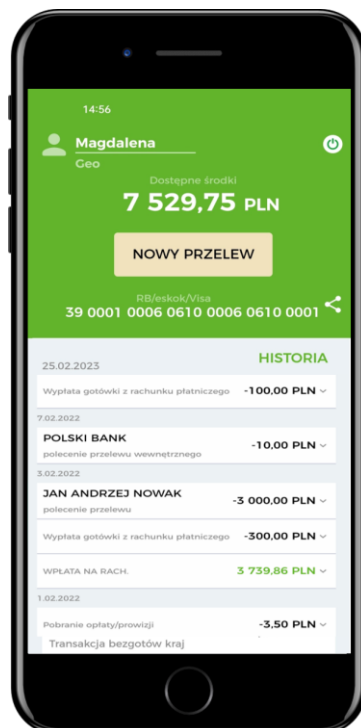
14:56

Magdalena
Geo

Dostępne środki
7 529,75 PLN

NOWY PRZELEW

RB/eskok/Visa
39 0001 0006 0610 0006 0610 0001

25.02.2023
HISTORIA

Wypłata gotówki z rachunku płatniczego -100,00 PLN

7.02.2022
POLSKI BANK
polecenie przelewu wewnętrznego
-10,00 PLN

3.02.2022
JAN ANDRZEJ NOWAK
polecenie przelewu
-3 000,00 PLN

Wypłata gotówki z rachunku płatniczego -300,00 PLN

WPŁATA NA RACH. 3 739,86 PLN

1.02.2022
Pobranie opłaty/prowizji -3,50 PLN
Transakcja bezgotów kraj